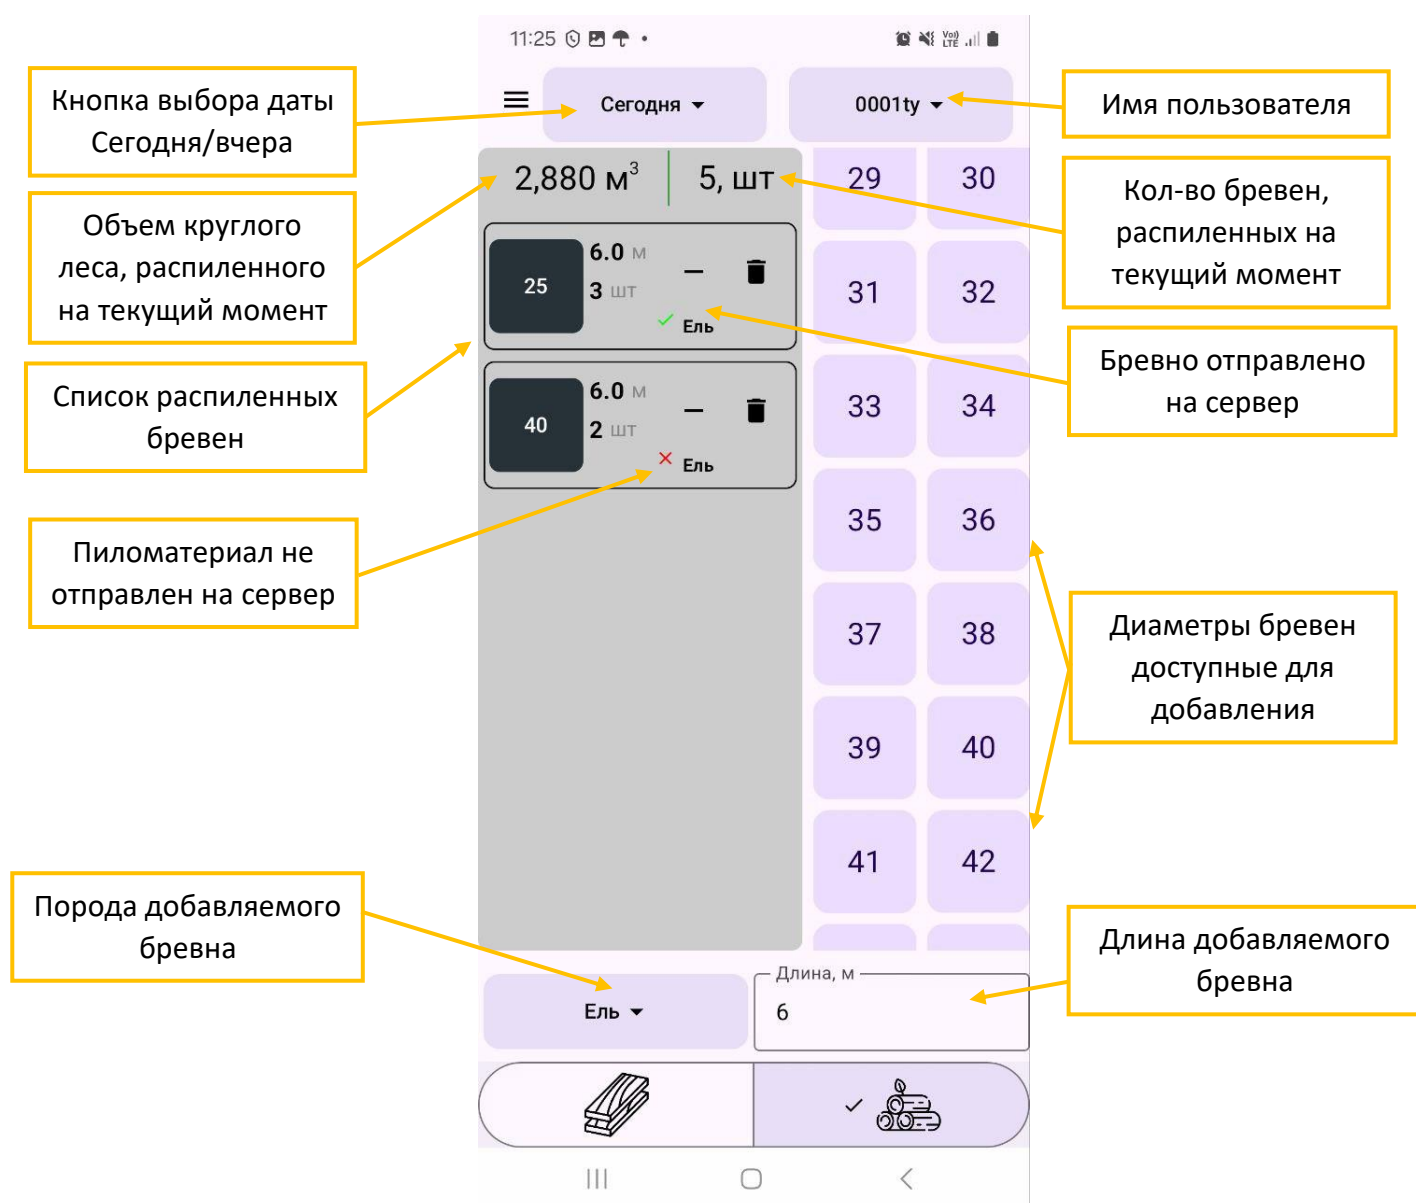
11:25

Кнопка выбора даты Сегодня/вчера

Сегодня

0001ty

Имя пользователя

Объем круглого леса, распиленного на текущий момент

2,880 м$^3$

5, шт

Кол-во бревен, распиленных на текущий момент

29 30

25 6.0 м 3 шт Ель

31 32

Бревно отправлено на сервер

Список распиленных бревен

40 6.0 м 2 шт Ель

33 34

Пиломатериал не отправлен на сервер

35 36

37 38

Диаметры бревен доступные для добавления

39 40

41 42

Порода добавляемого бревна

Длина добавляемого бревна

Ель

Длина, м
6